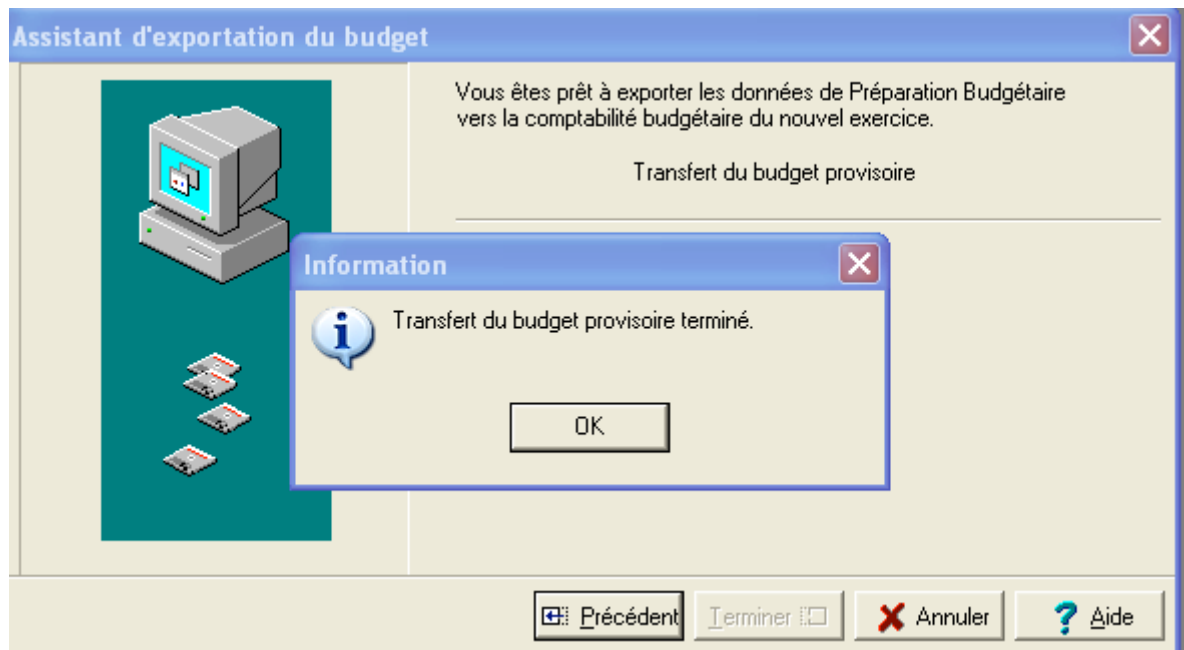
Assistant d'exportation du budget

Vous êtes prêt à exporter les données de Préparation Budgétaire vers la comptabilité budgétaire du nouvel exercice.

Transfert du budget provisoire

Information

Transfert du budget provisoire terminé.

OK

Précédent
Terminer
Annuler
Aide